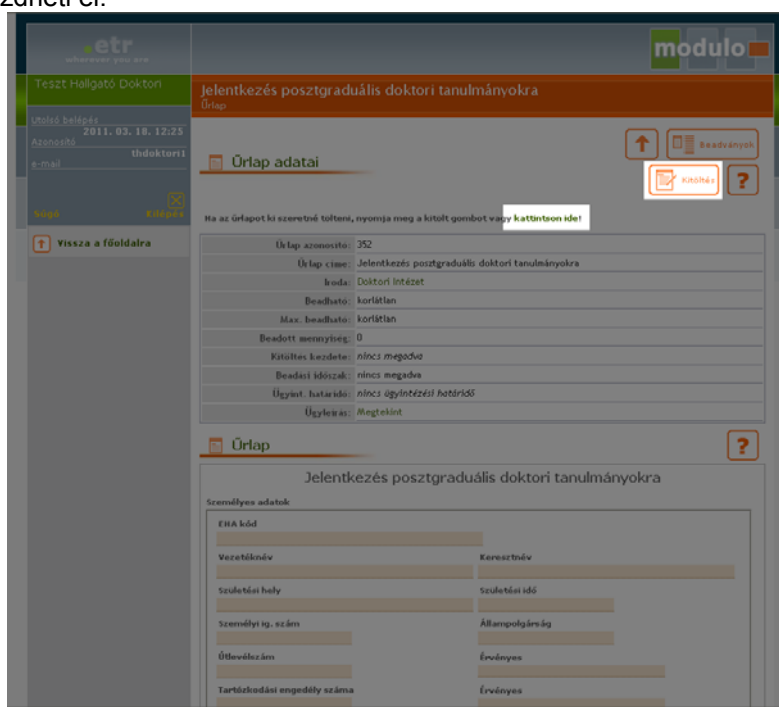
zárhetı el.

etr
wherever you are

modulo

Teszt Hallgató Doktori

Utolsó belépés
2011. 03. 18. 12:25
Azonosító
thdoktori1
e-mail

Súgó
Kilépés

Vissza a főoldalra

Jelentkezés posztgraduális doktori tanulmányokra
Űrlap

Beadványok

Űrlap adatai

Kitöltés

?

Ha az űrlapot ki szeretné tölteni, nyomja meg a kitölt gombot vagy kattintson ide!

| | |
|---|---|
| Űrlap azonosító: | 352 |
| Űrlap címe: | Jelentkezés posztgraduális doktori tanulmányokra |
| Iroda: | Doktori Intézet |
| Beadható: | korlátlan |
| Max. beadható: | korlátlan |
| Beadott mennyiség: | 0 |
| Kitöltés kezdete: | nincs megadva |
| Beadási időszak: | nincs megadva |
| Ügyint. határidő: | nincs ügyintézési határidő |
| Ügyleírás: | Megtekint |

Űrlap

?

Jelentkezés posztgraduális doktori tanulmányokra

Személyes adatok

EHA kód

Vezetéknév

Keresztnév

Születési hely

Születési idő

Személyi ig. szám

Állampolgárság

Útlevélszám

Érvényes

Tartózkodási engedély száma

Érvényes